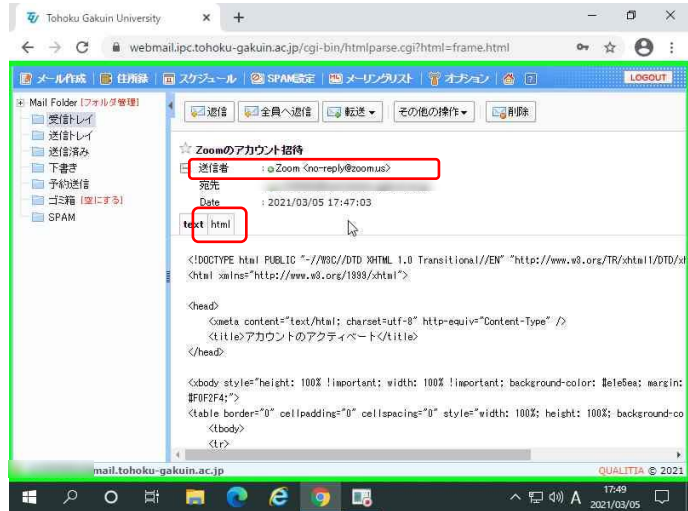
Tohoku Gakuin University × +

webmail.ipc.tohoku-gakuin.ac.jp/cgi-bin/htmlparse.cgi?html=frame.html

メール作成 | 住所録 | スケジュール | SPAM設定 | メーリングリスト | オプション | ? LOGOUT

Mail Folder [フォルダ管理]
受信トレイ
送信トレイ
送信済み
下書き
予約送信
ゴミ箱 [空にする]
SPAM

返信 | 全員へ返信 | 転送 ▾ | その他の操作 ▾ | 削除

☆ Zoomのアカウント招待
送信者 : Zoom <no-reply@zoom.us>
宛先 : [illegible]
Date : 2021/03/05 17:47:03

text | html

<!DOCTYPE html PUBLIC "-//W3C//DTD XHTML 1.0 Transitional//EN" "http://www.w3.org/TR/xhtml1/DTD/x
<html xmlns="http://www.w3.org/1999/xhtml">

<head>
<meta content="text/html; charset=utf-8" http-equiv="Content-Type" />
<title>アカウントのアクティベート</title>
</head>

<xbody style="height: 100% !important; width: 100% !important; background-color: #ele5ea; margin:
#F0F2F4;">
<table border="0" cellpadding="0" cellspacing="0" style="width: 100%; height: 100%; background-co
<tbody>
<tr>

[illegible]mail.tohoku-gakuin.ac.jp QUALITIA © 2021

17:49
2021/03/05